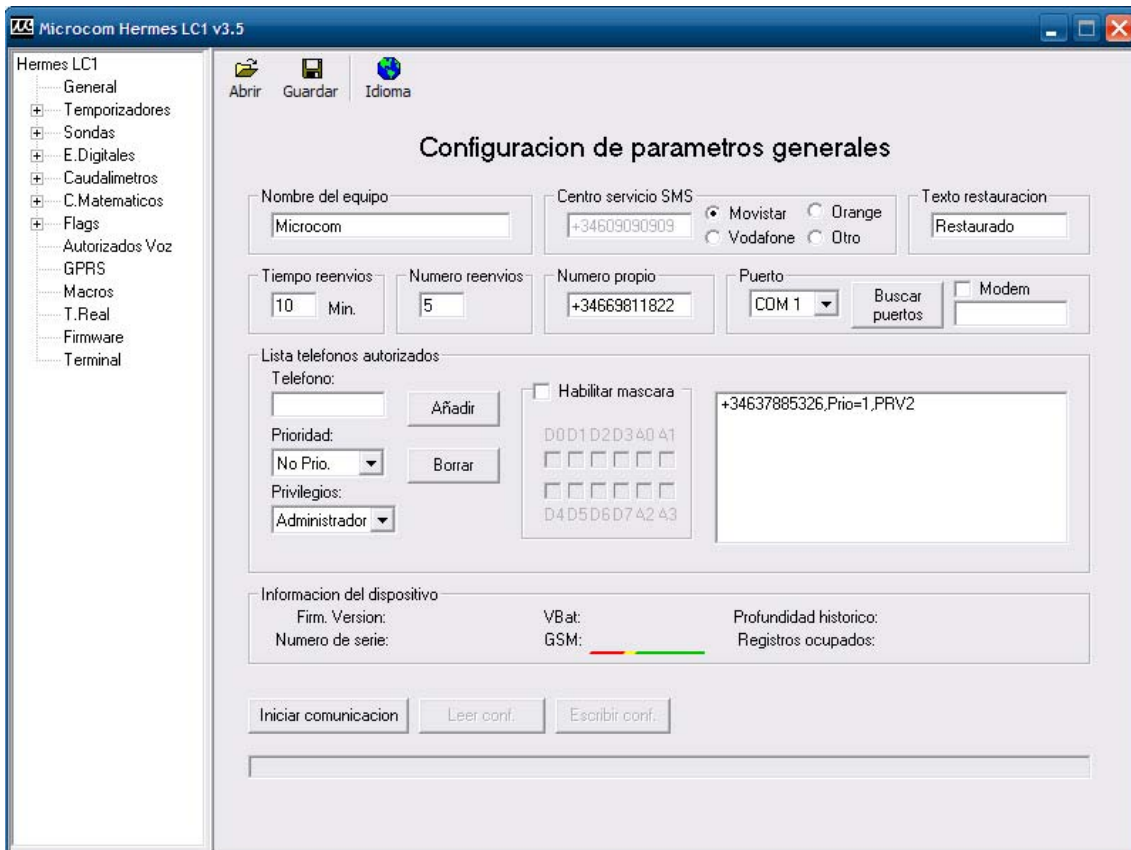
Microcom Hermes LC1 v3.5

Hermes LC1
General
Temporizadores
Sondas
E.Digitales
Caudalimetros
C.Matematicos
Flags
Autorizados Voz
GPRS
Macros
T.Real
Firmware
Terminal

Abrir Guardar Idioma

Configuracion de parametros generales

Nombre del equipo
Microcom

Centro servicio SMS
+34609090909
Movistar Orange
Vodafone Otro

Texto restauracion
Restaurado

Tiempo reenvios
10 Min.

Numero reenvios
5

Numero propio
+34669811822

Puerto
COM 1
Buscar puertos
Modem

Lista telefonos autorizados
Telefono:
Añadir
Prioridad:
No Prio.
Borrar
Privilegios:
Administrador

Habilitar mascara
D0 D1 D2 D3 A0 A1
D4 D5 D6 D7 A2 A3

+34637885326,Prio=1,PRV2

Informacion del dispositivo
Firm. Version:
Numero de serie:
VBat:
GSM:
Profundidad historico:
Registros ocupados:

Iniciar comunicacion
Leer conf.
Escribir conf.